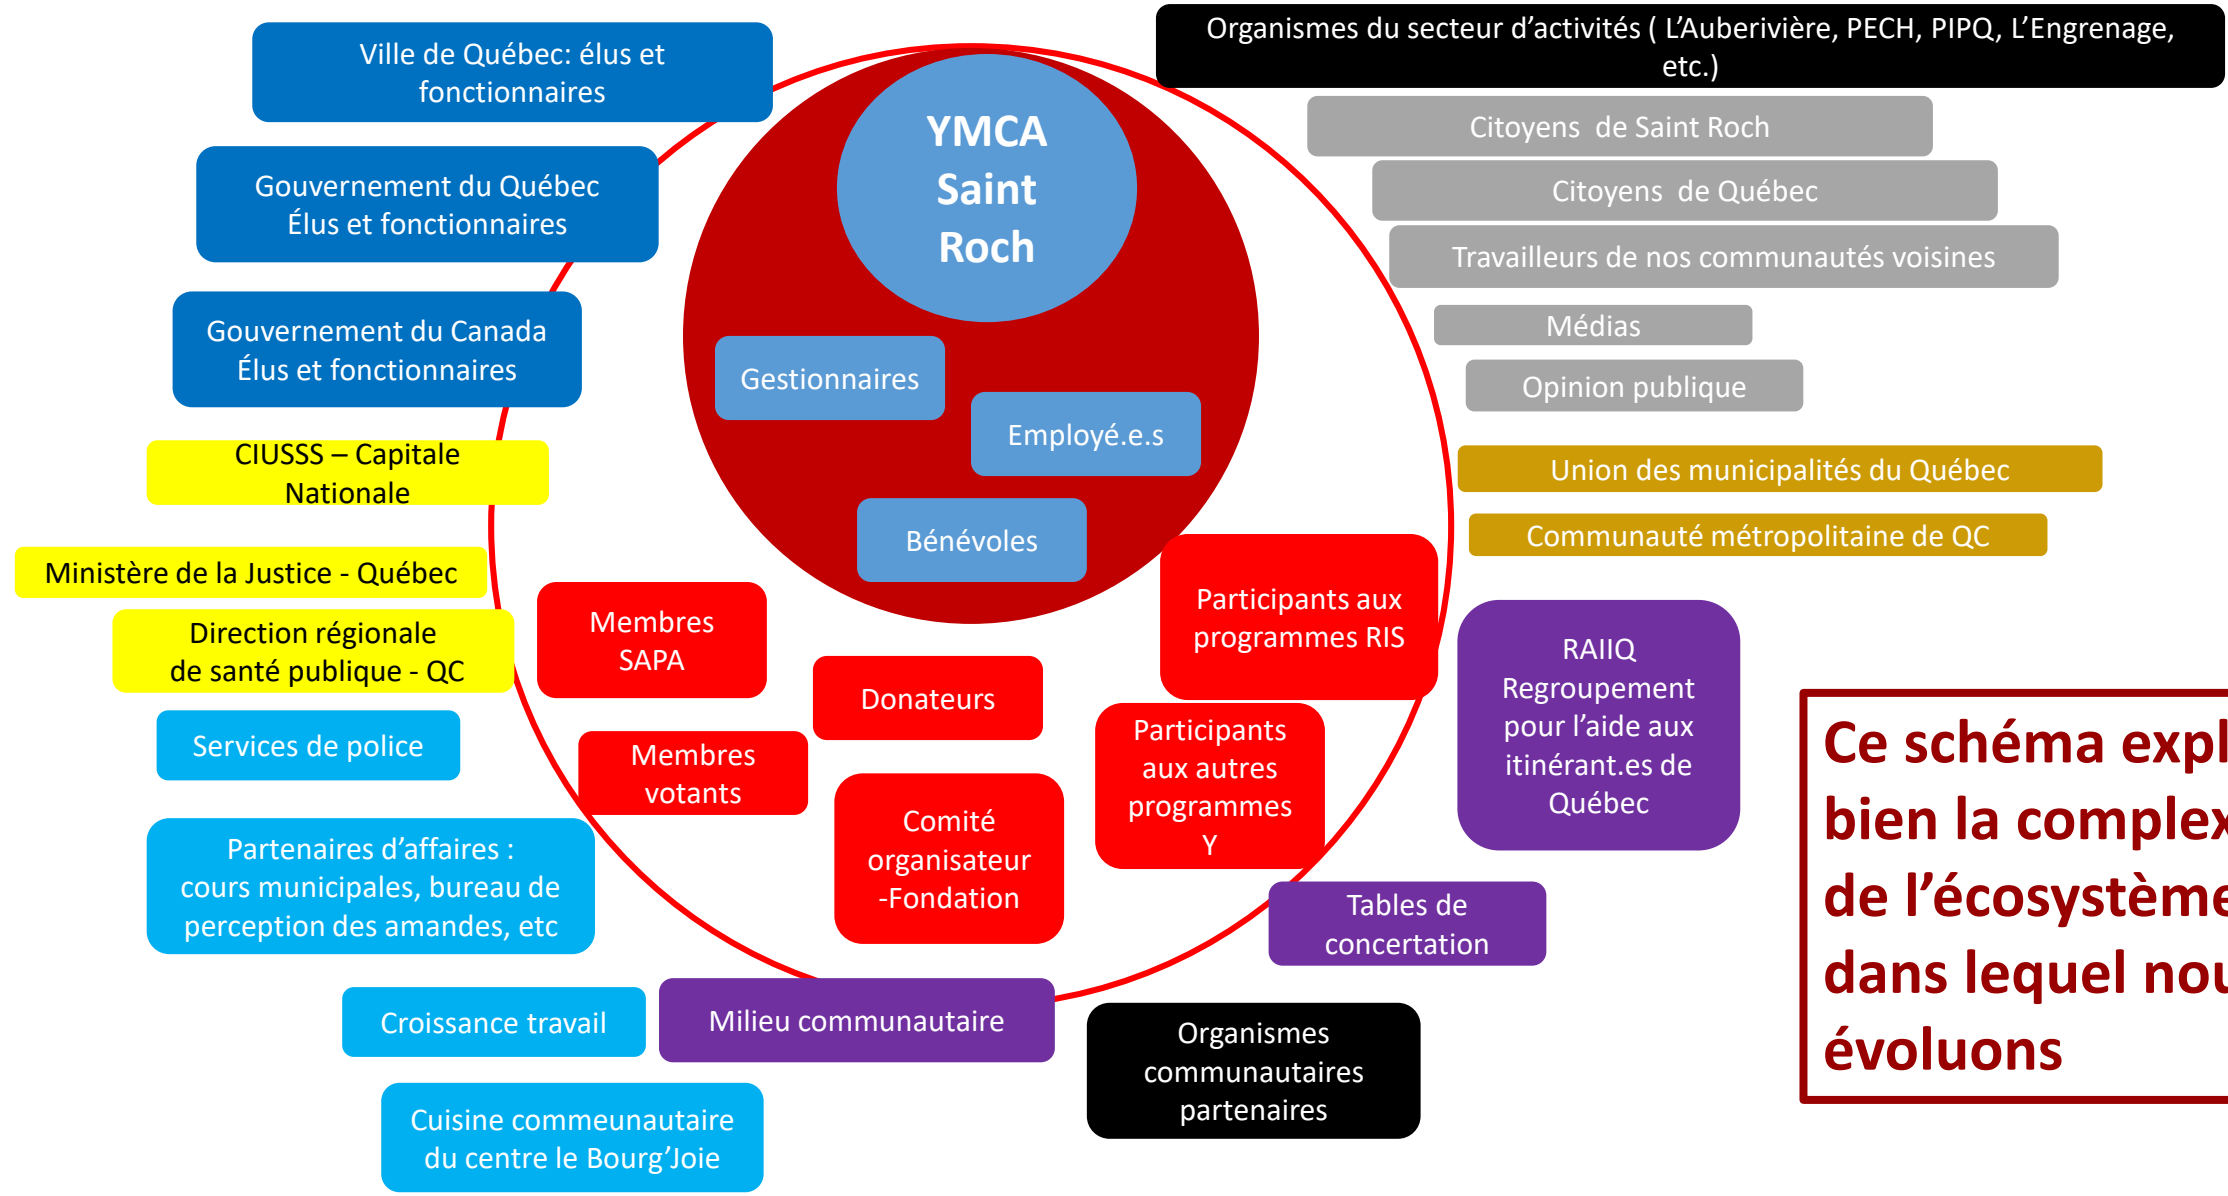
YMCA Saint Roch

Gestionnaires

Employé.e.s

Bénévoles

Ville de Québec: élus et fonctionnaires

Gouvernement du Québec Élus et fonctionnaires

Gouvernement du Canada Élus et fonctionnaires

CIUSSS – Capitale Nationale

Ministère de la Justice - Québec

Direction régionale de santé publique - QC

Services de police

Partenaires d'affaires : cours municipales, bureau de perception des amandes, etc

Croissance travail

Cuisine commeunautaire du centre le Bourg'Joie

Organismes du secteur d'activités ( L'Auberivière, PECH, PIPQ, L'Engrenage, etc.)

Citoyens de Saint Roch

Citoyens de Québec

Travailleurs de nos communautés voisines

Médias

Opinion publique

Union des municipalités du Québec

Communauté métropolitaine de QC

Membres SAPA

Donateurs

Participants aux programmes RIS

Membres votants

Comité organisateur -Fondation

Participants aux autres programmes Y

RAIIQ Regroupement pour l'aide aux itinérant.es de Québec

Tables de concertation

Milieu communautaire

Organismes communautaires partenaires

Ce schéma expl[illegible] bien la complex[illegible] de l'écosystème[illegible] dans lequel nou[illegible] évoluons